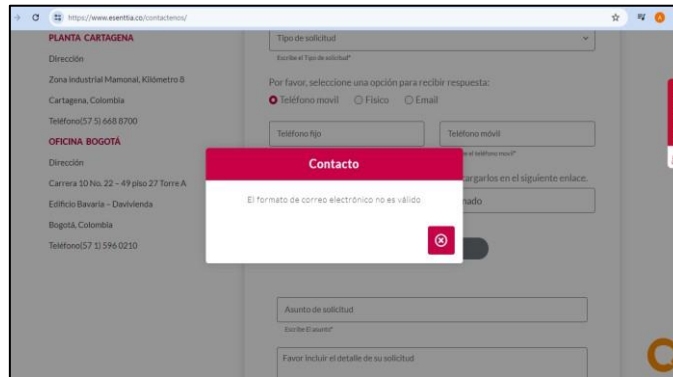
https://www.esenttia.co/contactenos/

PLANTA CARTAGENA

Dirección

Zona Industrial Mamonal, Kilómetro 8

Cartagena, Colombia

Teléfono(57 5) 668 8700

OFICINA BOGOTÁ

Dirección

Carrera 10 No. 22 – 49 piso 27 Torre A

Edificio Bavaria – Davivienda

Bogotá, Colombia

Teléfono(57 1) 596 0210

Tipo de solicitud

Escribe el Tipo de solicitud*

Por favor, seleccione una opción para recibir respuesta:

Teléfono movil Físico Email

Teléfono fijo

Teléfono móvil

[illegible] el teléfono movil*

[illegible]cargarlos en el siguiente enlace.

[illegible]nado

Contacto

El formato de correo electrónico no es válido

Asunto de solicitud

Escribe El asunto*

Favor incluir el detalle de su solicitud